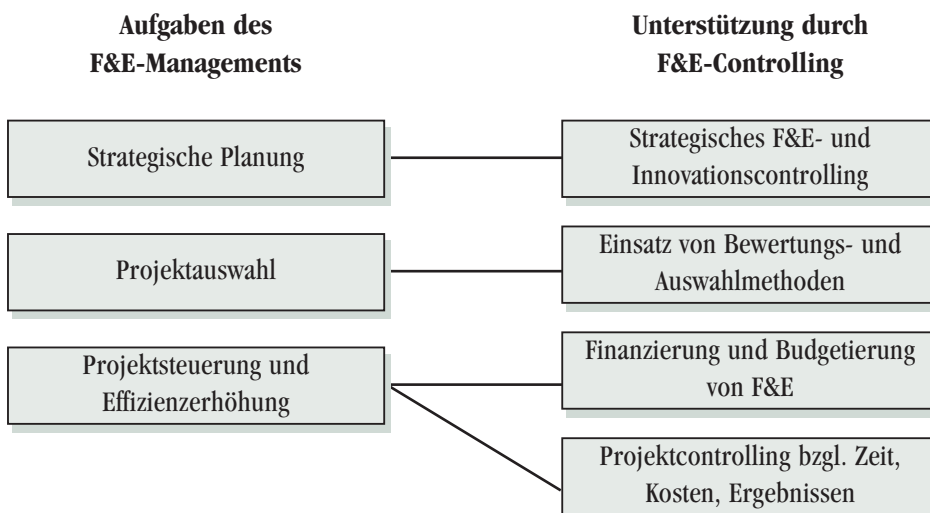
Aufgaben des F&E-Managements

Unterstützung durch F&E-Controlling

Strategische Planung

Strategisches F&E- und Innovationscontrolling

Projektauswahl

Einsatz von Bewertungs- und Auswahlmethoden

Projektsteuerung und Effizienzerhöhung

Finanzierung und Budgetierung von F&E

Projektcontrolling bzgl. Zeit, Kosten, Ergebnissen